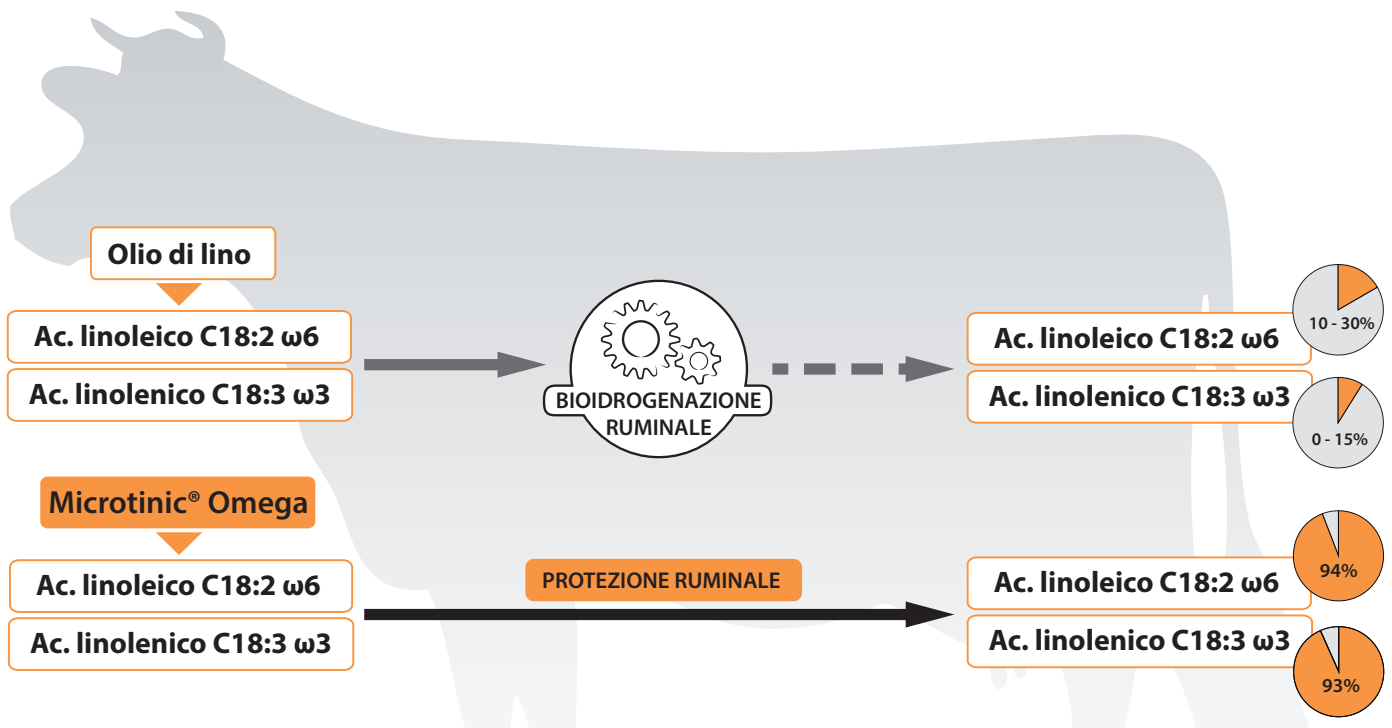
Olio di lino

Ac. linoleico C18:2 ω6

Ac. linolenico C18:3 ω3

BIOIDROGENAZIONE RUMINALE

Ac. linoleico C18:2 ω6

10 - 30%

Ac. linolenico C18:3 ω3

0 - 15%

Microtinic® Omega

Ac. linoleico C18:2 ω6

Ac. linolenico C18:3 ω3

PROTEZIONE RUMINALE

Ac. linoleico C18:2 ω6

94%

Ac. linolenico C18:3 ω3

93%